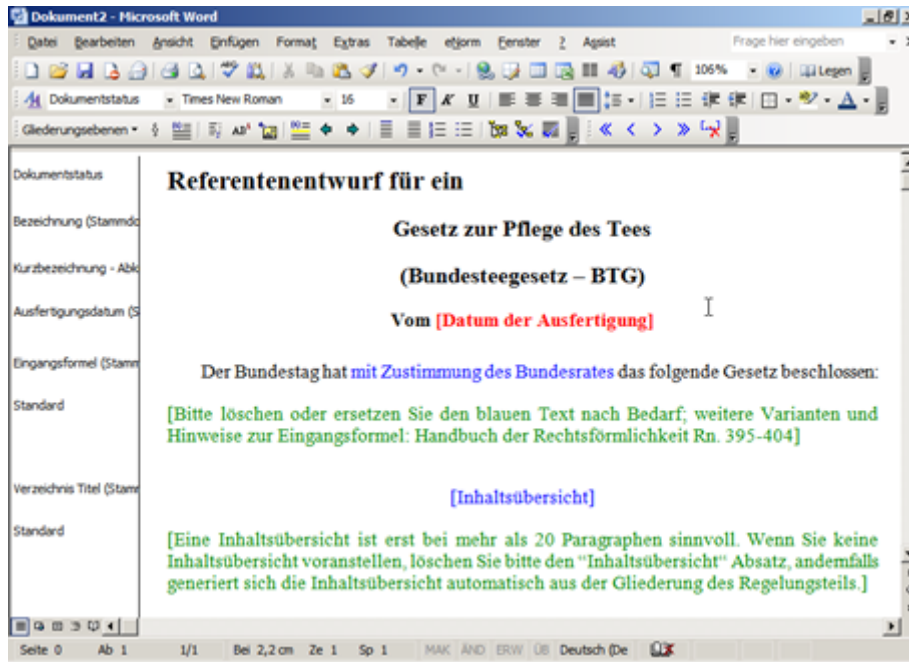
Dokument2 - Microsoft Word

Datei Bearbeiten Ansicht Einfügen Format Extras Tabelle eNorm Fenster ? Agsist

Frage hier eingeben

106%

Lesen

Dokumentstatus

Times New Roman

16

Gliederungsebenen

Dokumentstatus

Bezeichnung (Stammdo

Kurzbezeichnung - Abk

Ausfertigungsdatum (S

Eingangsformel (Stamm

Standard

Verzeichnis Titel (Stamm

Standard

Referentenentwurf für ein

Gesetz zur Pflege des Tees

(Bundesteegesetz – BTG)

Vom [Datum der Ausfertigung]

Der Bundestag hat mit Zustimmung des Bundesrates das folgende Gesetz beschlossen:

[Bitte löschen oder ersetzen Sie den blauen Text nach Bedarf; weitere Varianten und Hinweise zur Eingangsformel: Handbuch der Rechtsförmlichkeit Rn. 395-404]

[Inhaltsübersicht]

[Eine Inhaltsübersicht ist erst bei mehr als 20 Paragraphen sinnvoll. Wenn Sie keine Inhaltsübersicht voranstellen, löschen Sie bitte den "Inhaltsübersicht" Absatz, andernfalls generiert sich die Inhaltsübersicht automatisch aus der Gliederung des Regelungsteils.]

Seite 0 Ab 1 1/1 Bei 2,2 cm Ze 1 Sp 1 MAK ÄND ERW ÜB Deutsch (De